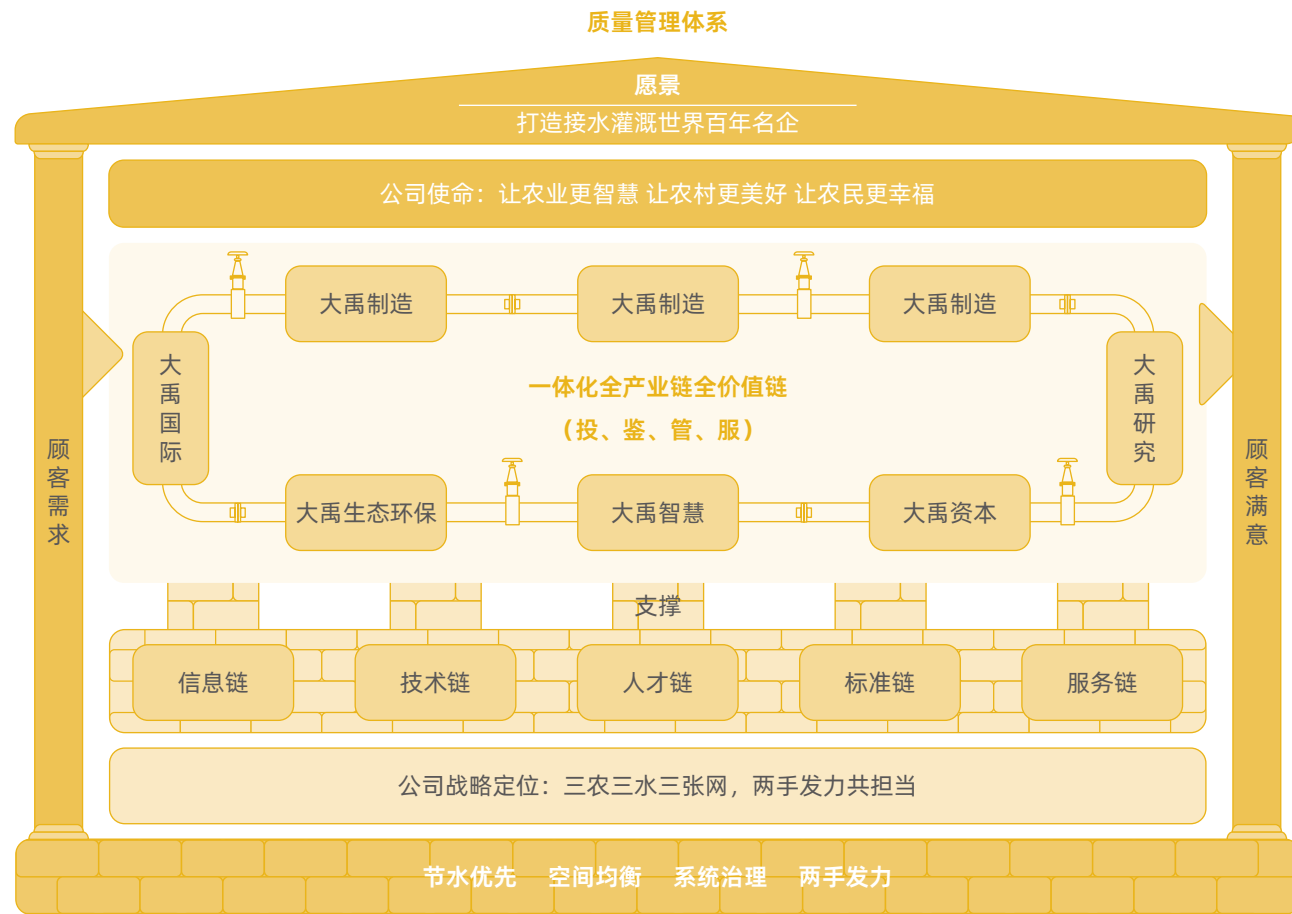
质量管理体系

愿景
打造接水灌溉世界百年名企

公司使命：让农业更智慧 让农村更美好 让农民更幸福

顾客需求

大禹国际

大禹制造

大禹制造

大禹制造

大禹研究

一体化全产业链全价值链
（投、鉴、管、服）

大禹生态环保

大禹智慧

大禹资本

顾客满意

支撑

信息链

技术链

人才链

标准链

服务链

公司战略定位：三农三水三张网，两手发力共担当

节水优先 空间均衡 系统治理 两手发力